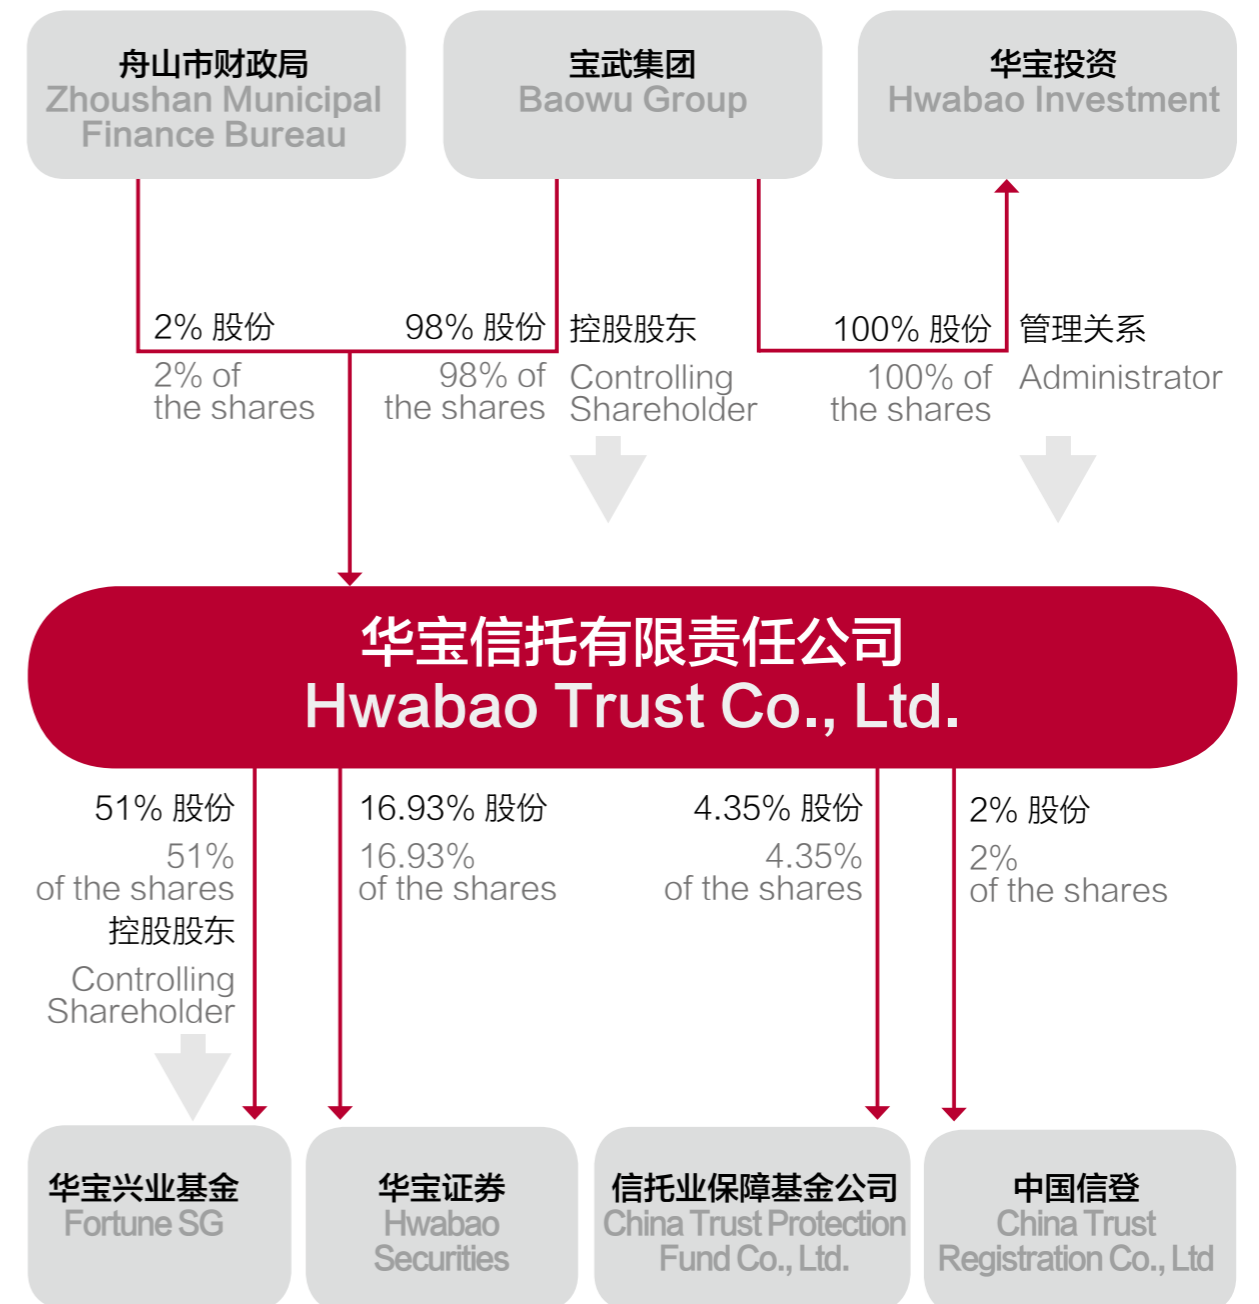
舟山市财政局
Zhoushan Municipal Finance Bureau

宝武集团
Baowu Group

华宝投资
Hwabao Investment

2% 股份
2% of the shares

98% 股份
98% of the shares

控股股东
Controlling Shareholder

100% 股份
100% of the shares

管理关系
Administrator

华宝信托有限责任公司
Hwabao Trust Co., Ltd.

51% 股份
51% of the shares
控股股东
Controlling Shareholder

16.93% 股份
16.93% of the shares

4.35% 股份
4.35% of the shares

2% 股份
2% of the shares

华宝兴业基金
Fortune SG

华宝证券
Hwabao Securities

信托业保障基金公司
China Trust Protection Fund Co., Ltd.

中国信登
China Trust Registration Co., Ltd